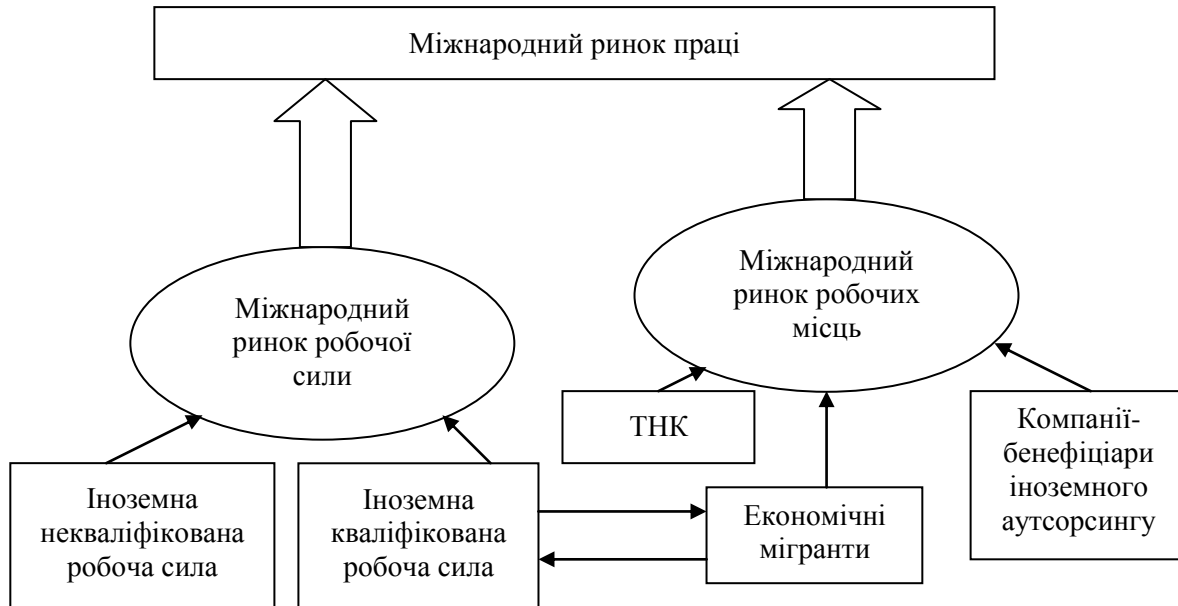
Міжнародний ринок праці

Міжнародний ринок робочих місць

Міжнародний ринок робочої сили

ТНК

Компанії-бенефіціари іноземного аутсорсингу

Іноземна некваліфікована робоча сила

Іноземна кваліфікована робоча сила

Економічні мігранти